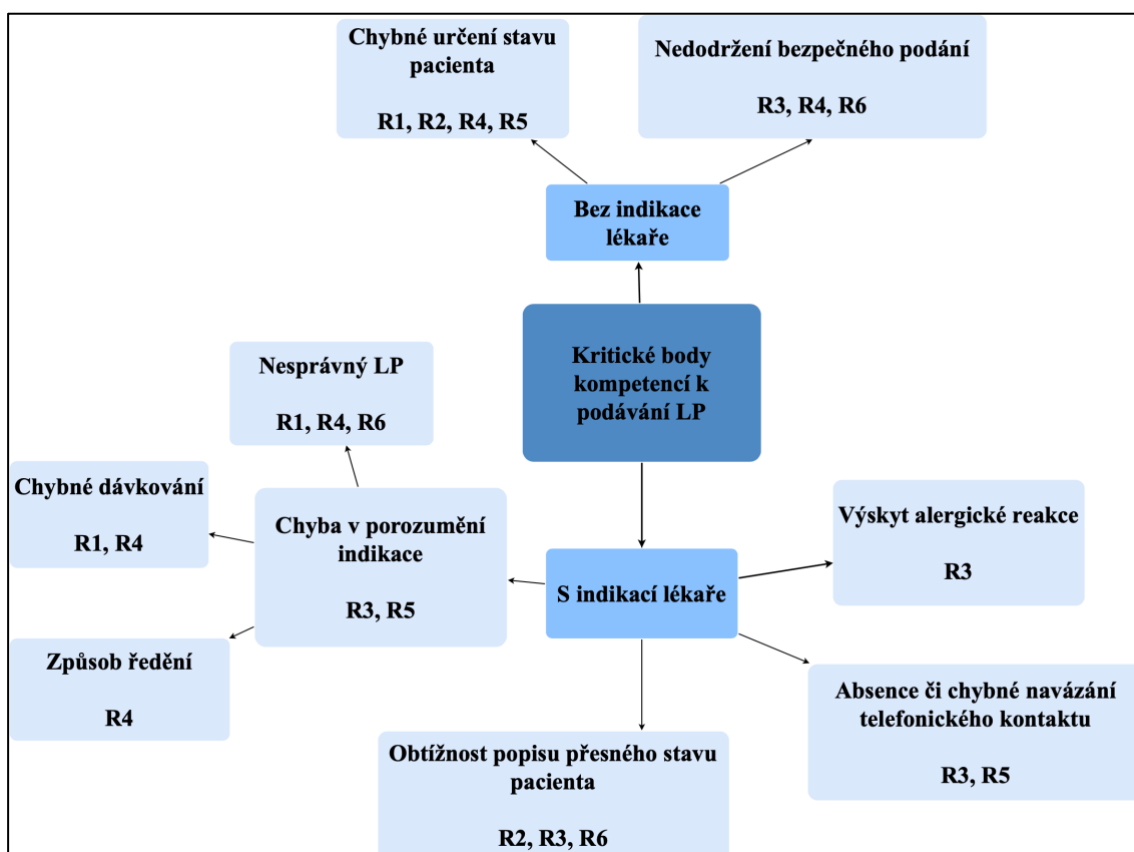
Chybné určení stavu pacienta

R1, R2, R4, R5

Nedodržení bezpečného podání

R3, R4, R6

Bez indikace lékaře

Kritické body kompetencí k podávání LP

Nesprávný LP

R1, R4, R6

Chybné dávkování

R1, R4

Chyba v porozumění indikace

R3, R5

S indikací lékaře

Výskyt alergické reakce

R3

Způsob ředění

R4

Absence či chybné navázání telefonického kontaktu

R3, R5

Obtížnost popisu přesného stavu pacienta

R2, R3, R6